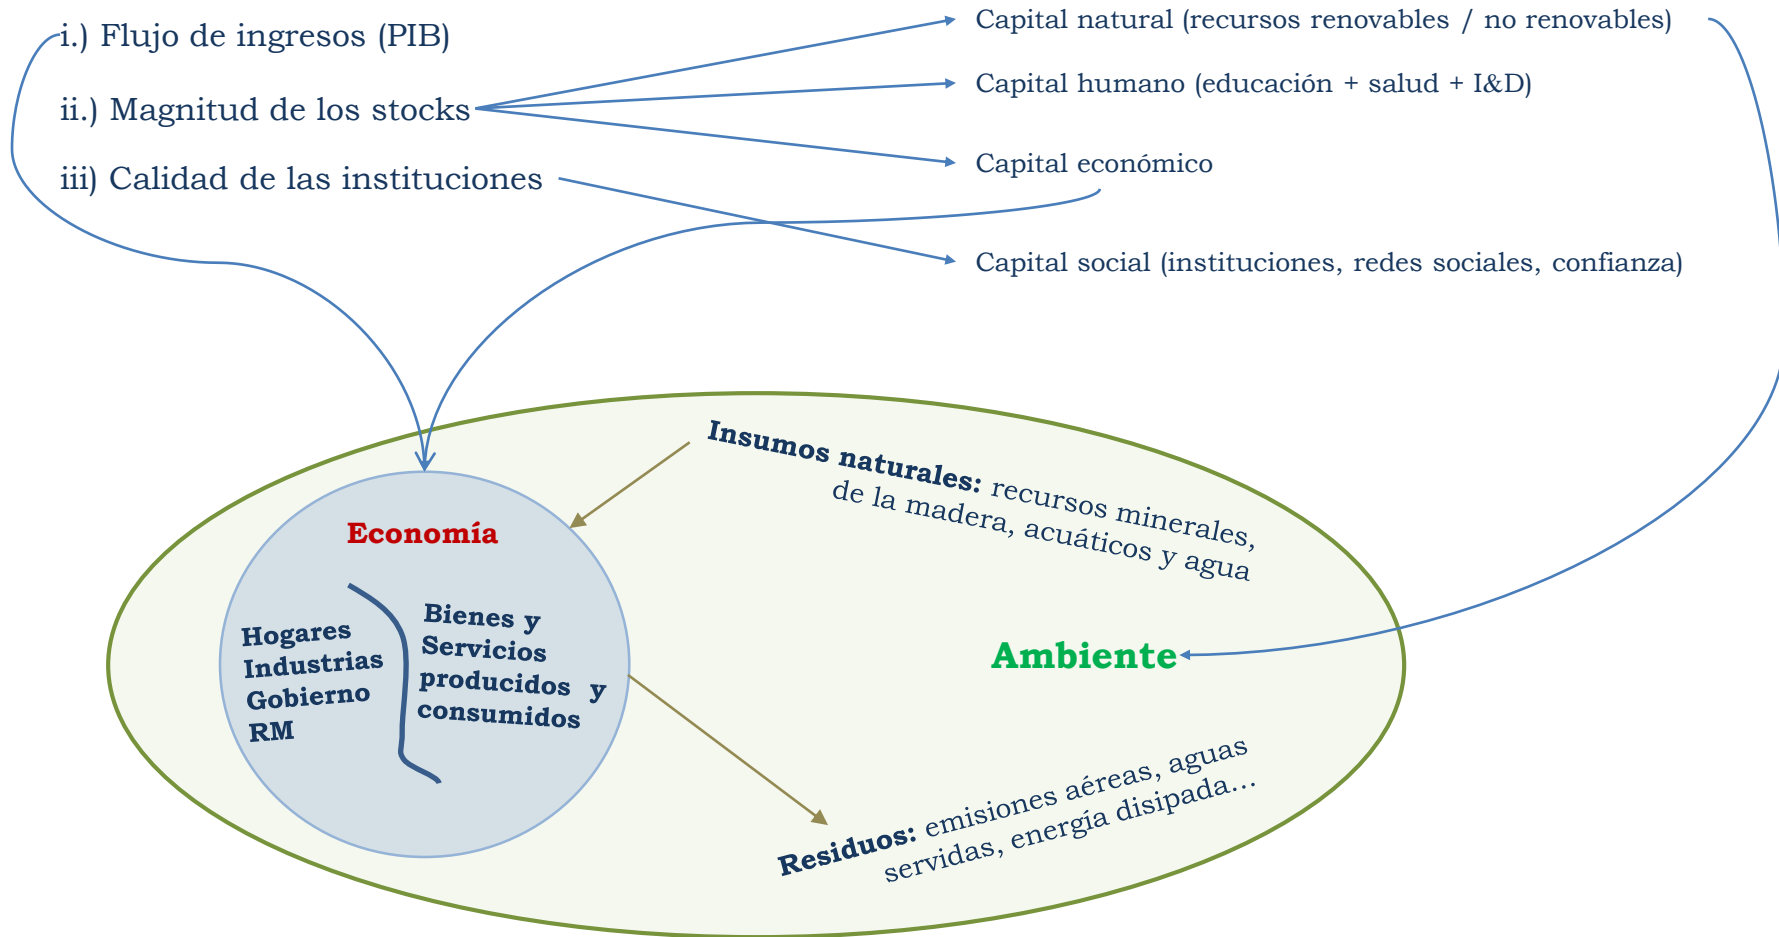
i.) Flujo de ingresos (PIB)

ii.) Magnitud de los stocks

iii) Calidad de las instituciones

Capital natural (recursos renovables / no renovables)

Capital humano (educación + salud + I&D)

Capital económico

Capital social (instituciones, redes sociales, confianza)

Insumos naturales: recursos minerales, de la madera, acuáticos y agua

Economía

Hogares
Industrias
Gobierno
RM

Bienes y Servicios producidos y consumidos

Ambiente

Residuos: emisiones aéreas, aguas servidas, energía disipada...